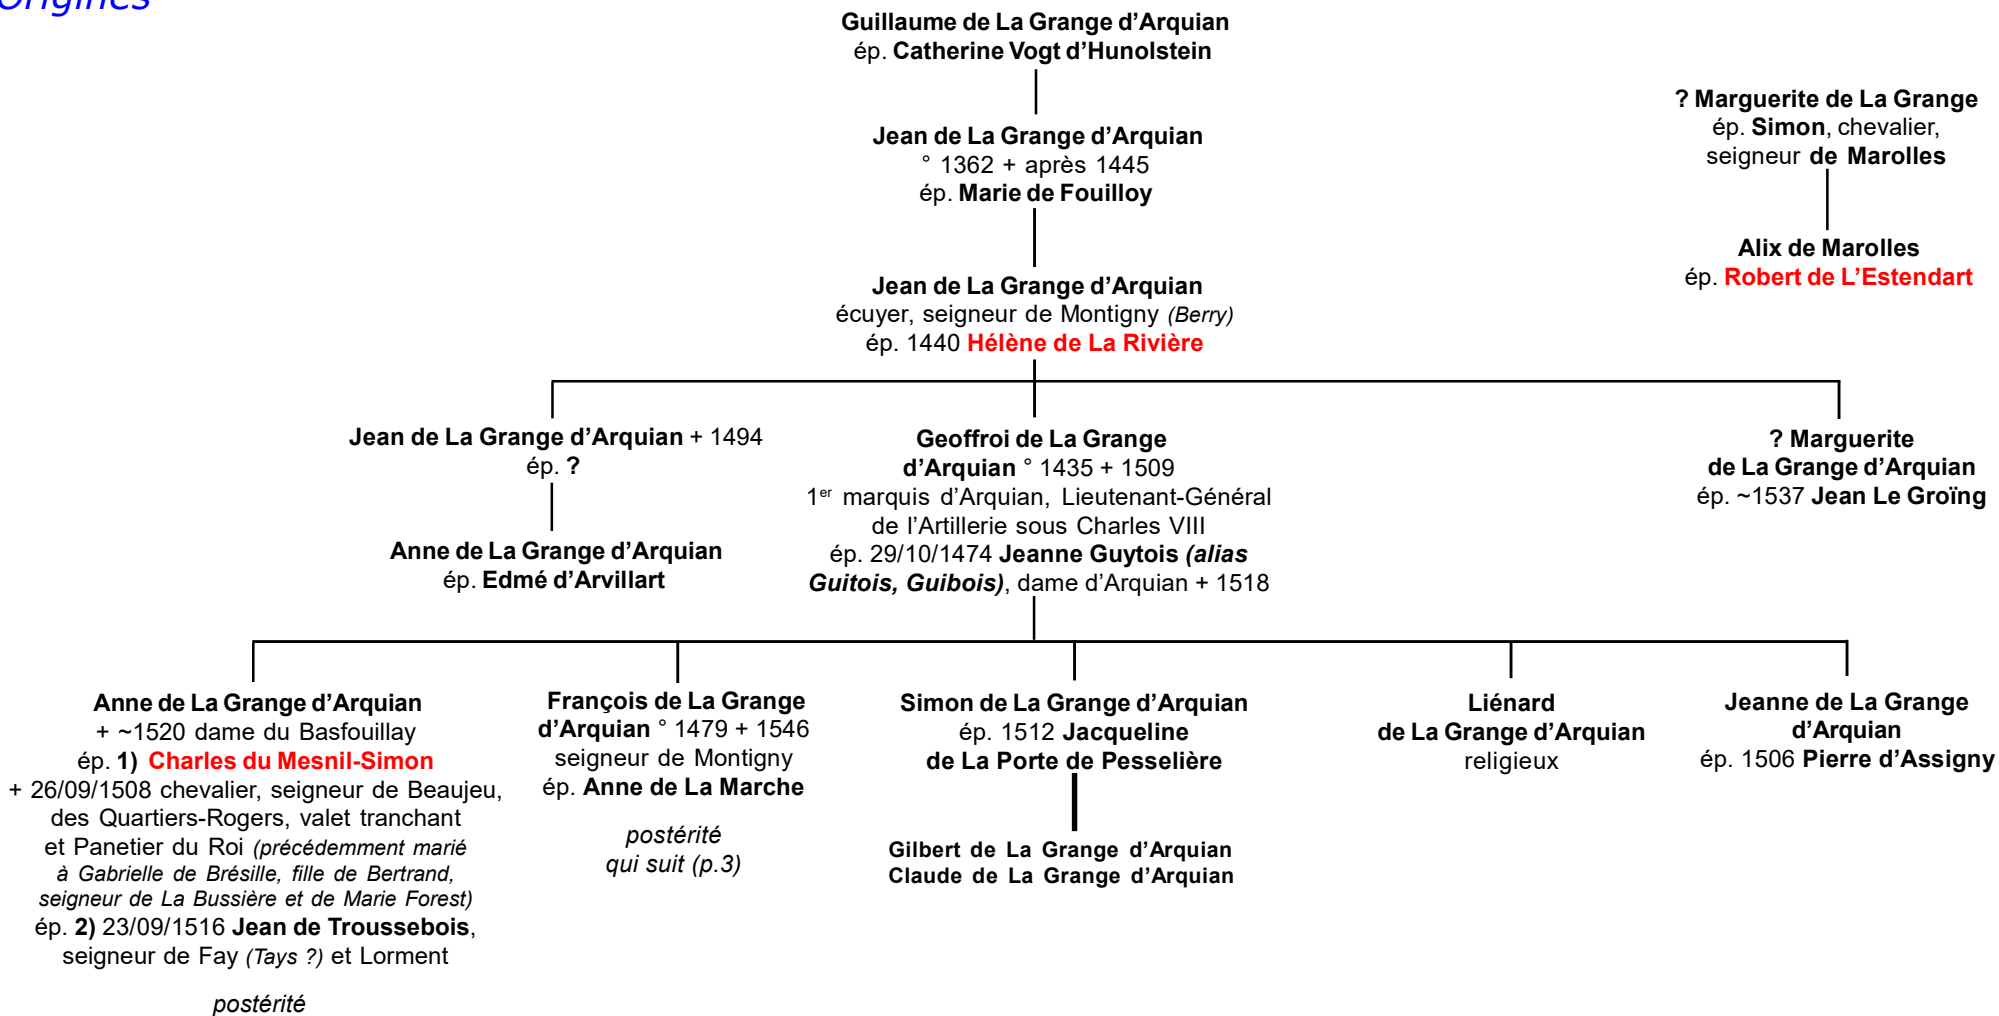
Origines

Guillaume de La Grange d'Arquian
ép. Catherine Vogt d'Hunolstein

Jean de La Grange d'Arquian
° 1362 + après 1445
ép. Marie de Fouilloy

Jean de La Grange d'Arquian
écuyer, seigneur de Montigny (Berry)
ép. 1440 Hélène de La Rivière

? Marguerite de La Grange
ép. Simon, chevalier, seigneur de Marolles

Alix de Marolles
ép. Robert de L'Estendart

Jean de La Grange d'Arquian + 1494
ép. ?

Anne de La Grange d'Arquian
ép. Edmé d'Arvillart

Geoffroi de La Grange d'Arquian ° 1435 + 1509
1$^{er}$ marquis d'Arquian, Lieutenant-Général de l'Artillerie sous Charles VIII
ép. 29/10/1474 Jeanne Guytois (alias Guitois, Guibois), dame d'Arquian + 1518

? Marguerite de La Grange d'Arquian
ép. ~1537 Jean Le Groïng

Anne de La Grange d'Arquian
+ ~1520 dame du Basfouillay
ép. 1) Charles du Mesnil-Simon
+ 26/09/1508 chevalier, seigneur de Beaujeu, des Quartiers-Rogers, valet tranchant et Panetier du Roi (précédemment marié à Gabrielle de Brésille, fille de Bertrand, seigneur de La Bussière et de Marie Forest)
ép. 2) 23/09/1516 Jean de Troussebois, seigneur de Fay (Tays ?) et Lorment

postérité

François de La Grange d'Arquian ° 1479 + 1546
seigneur de Montigny
ép. Anne de La Marche

postérité qui suit (p.3)

Simon de La Grange d'Arquian
ép. 1512 Jacqueline de La Porte de Pesselière

Gilbert de La Grange d'Arquian
Claude de La Grange d'Arquian

Liénard de La Grange d'Arquian
religieux

Jeanne de La Grange d'Arquian
ép. 1506 Pierre d'Assigny